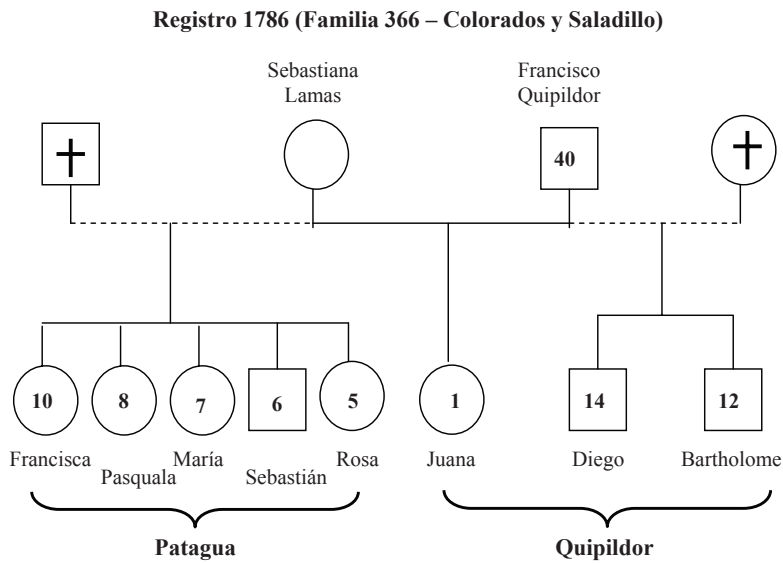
Registro 1786 (Familia 366 – Colorados y Saladillo)

Sebastiana Lamas

Francisco Quipildor

40

10

8

7

6

5

1

14

12

Francisca

Pasquala

María

Sebastián

Rosa

Juana

Diego

Bartholome

Patagua

Quipildor